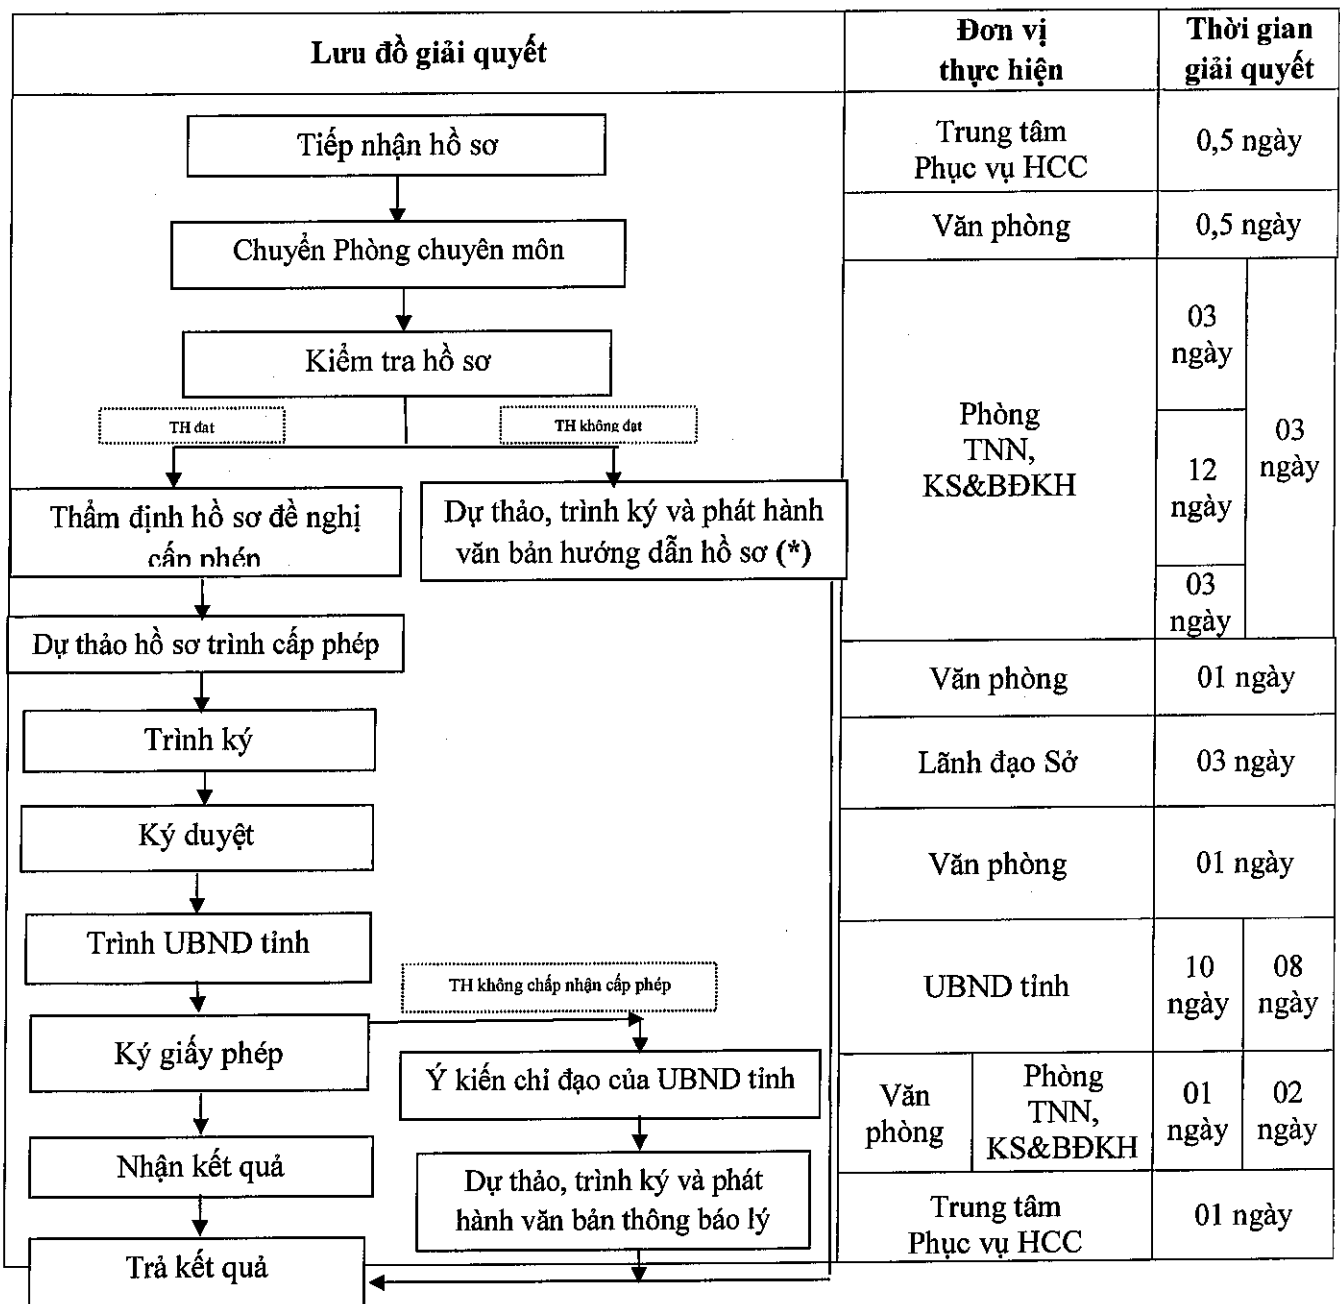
| Lưu đồ giải quyết | Đơn vị thực hiện | Thời gian giải quyết |
|---|---|---|
| Tiếp nhận hồ sơ | Trung tâm Phục vụ HCC | 0,5 ngày |
| Chuyển Phòng chuyên môn | Văn phòng | 0,5 ngày |
| Kiểm tra hồ sơ | Phòng TNN, KS&BĐKH | 03 ngày; 12 ngày; 03 ngày / 03 ngày |
| Dự thảo hồ sơ trình cấp phép | | |
| Trình ký | Văn phòng | 01 ngày |
| Ký duyệt | Lãnh đạo Sở | 03 ngày |
| Trình UBND tỉnh | Văn phòng | 01 ngày |
| Ký giấy phép | UBND tỉnh | 10 ngày / 08 ngày |
| Nhận kết quả | Văn phòng / Phòng TNN, KS&BĐKH | 01 ngày / 02 ngày |
| Trả kết quả | Trung tâm Phục vụ HCC | 01 ngày |

TH đạt

TH không đạt

Thẩm định hồ sơ đề nghị cấp phép

Dự thảo, trình ký và phát hành văn bản hướng dẫn hồ sơ (*)

TH không chấp nhận cấp phép

Ý kiến chỉ đạo của UBND tỉnh

Dự thảo, trình ký và phát hành văn bản thông báo lý